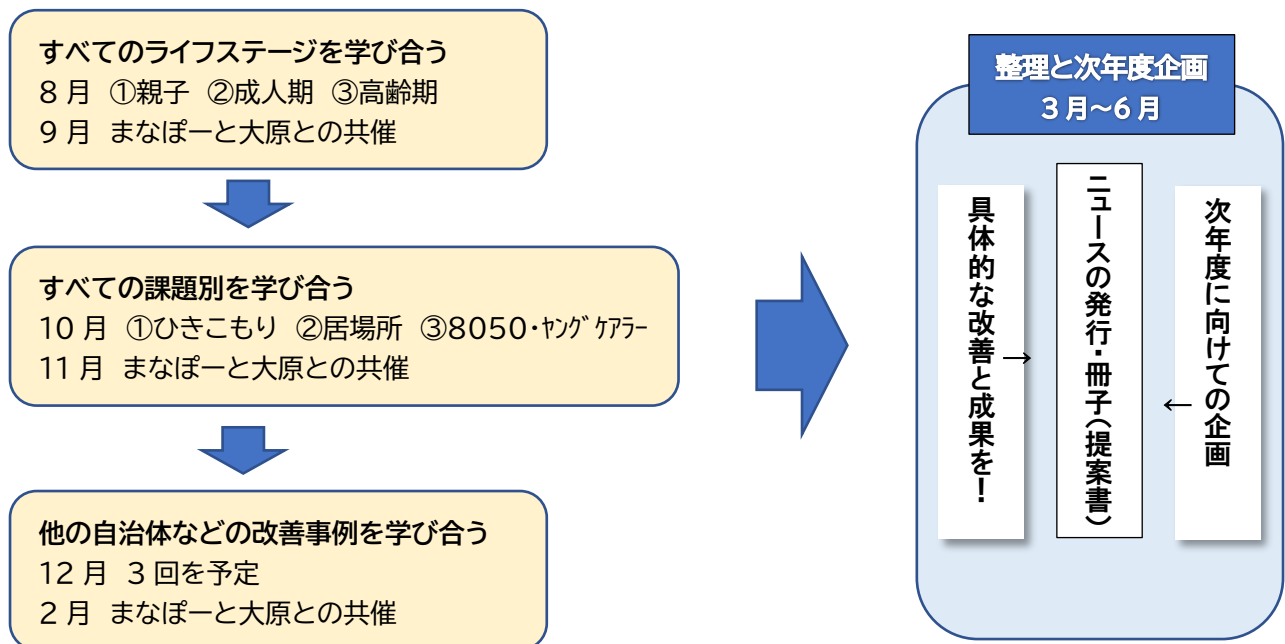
すべてのライフステージを学び合う
８月　①親子　②成人期　③高齢期
９月　まなぽーと大原との共催

すべての課題別を学び合う
10月　①ひきこもり　②居場所　③8050・ﾔﾝｸﾞｹｱﾗｰ
11月　まなぽーと大原との共催

他の自治体などの改善事例を学び合う
12月　３回を予定
２月　まなぽーと大原との共催

整理と次年度企画
３月〜６月

次年度に向けての企画

←

ニュースの発行・冊子（提案書）

→

具体的な改善と成果を！